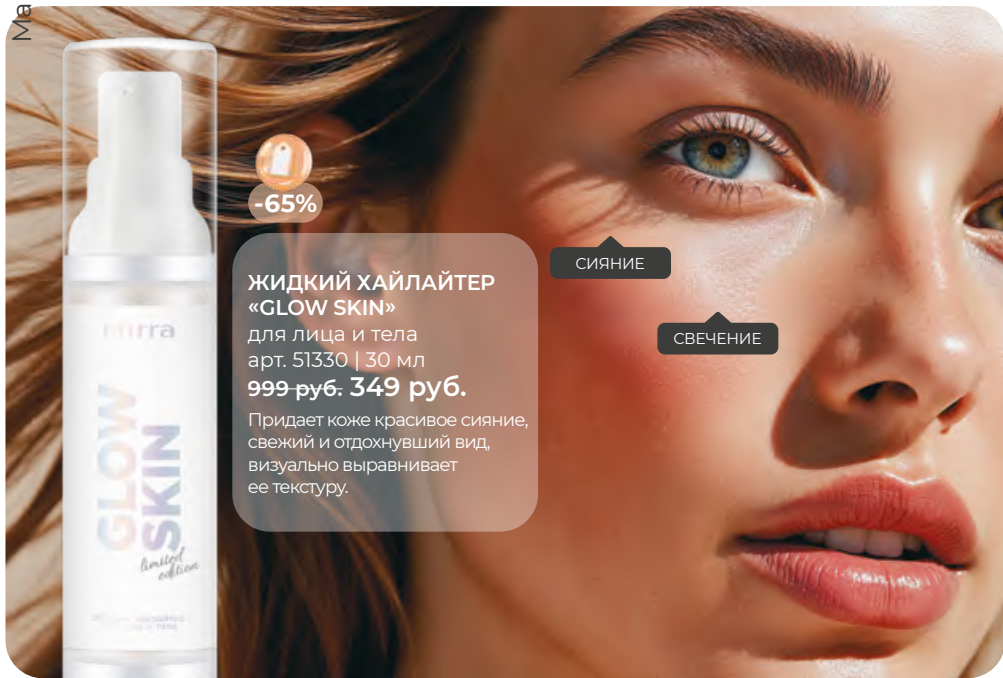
Ma

Mirra

GLOW SKIN

limited edition

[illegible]

-65%

ЖИДКИЙ ХАЙЛАЙТЕР «GLOW SKIN»
для лица и тела
арт. 51330 | 30 мл
999 руб. 349 руб.

Придает коже красивое сияние, свежий и отдохнувший вид, визуально выравнивает ее текстуру.

СИЯНИЕ

СВЕЧЕНИЕ